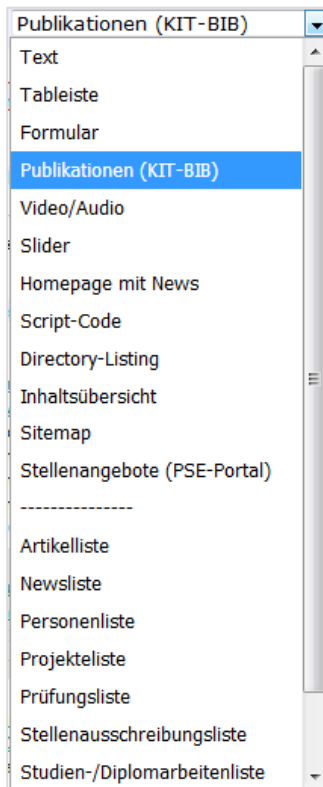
Publikationen (KIT-BIB)

Text
Tableiste
Formular
Publikationen (KIT-BIB)
Video/Audio
Slider
Homepage mit News
Script-Code
Directory-Listing
Inhaltsübersicht
Sitemap
Stellenangebote (PSE-Portal)
---------------
Artikelliste
Newsliste
Personenliste
Projekteliste
Prüfungsliste
Stellenausschreibungsliste
Studien-/Diplomarbeitenliste